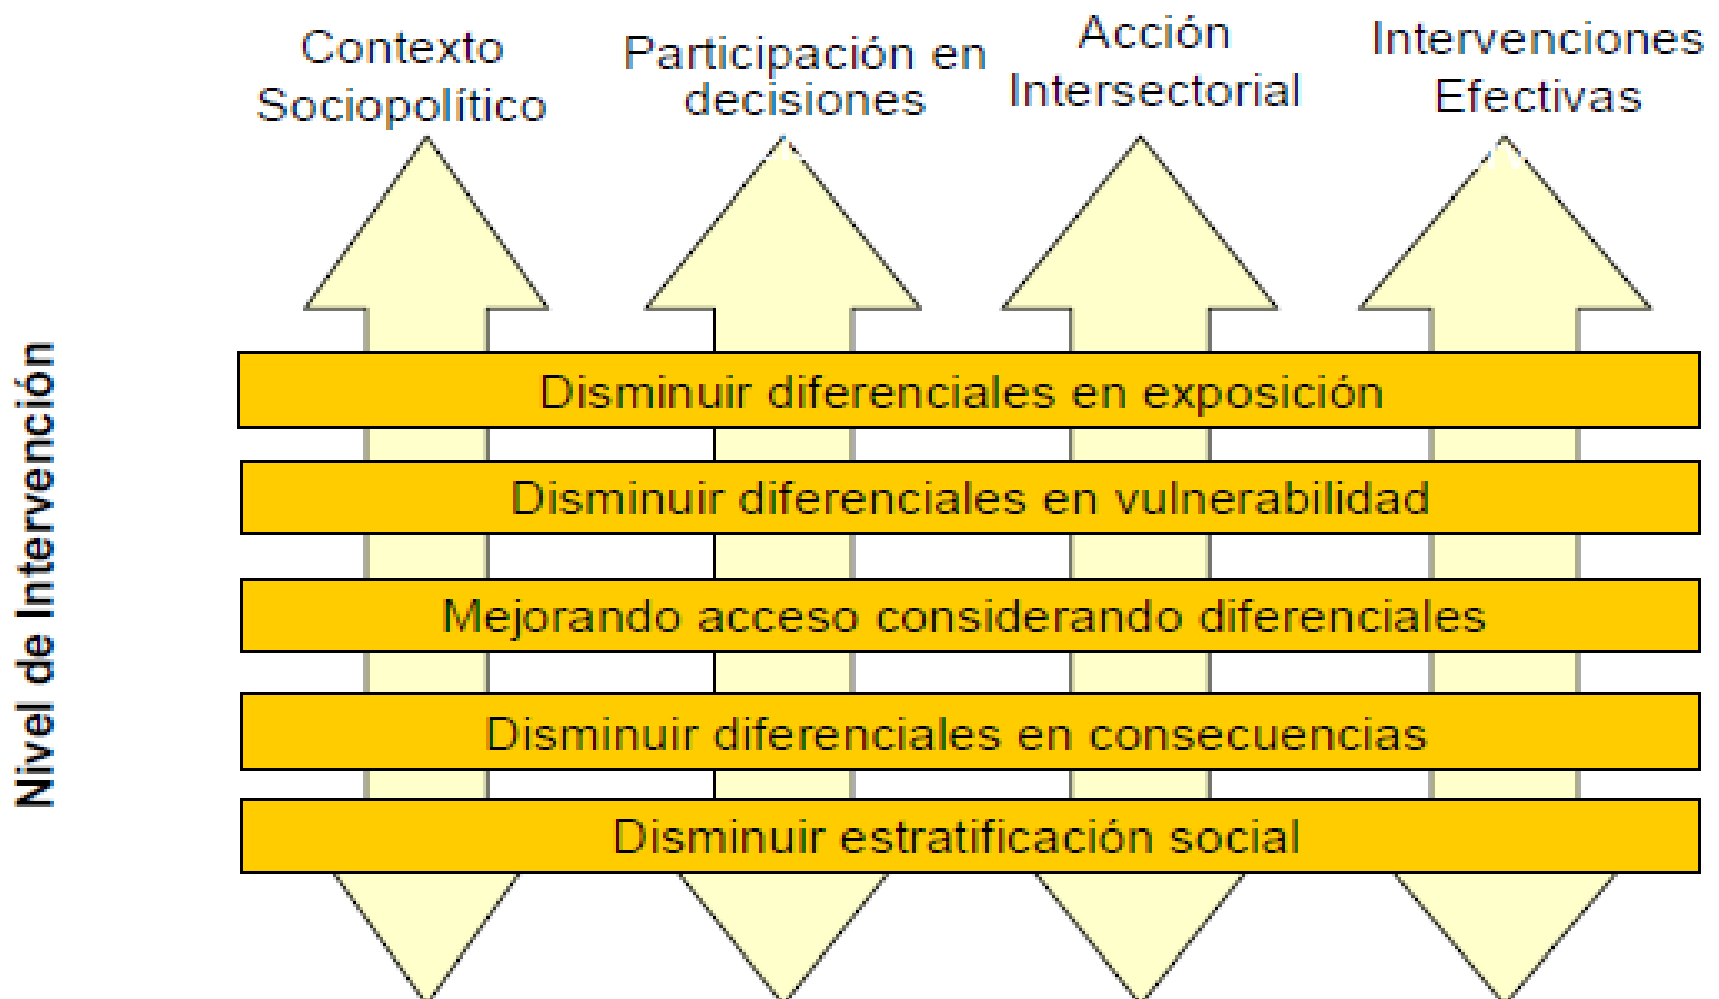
Nivel de Intervención

Contexto Sociopolítico

Participación en decisiones

Acción Intersectorial

Intervenciones Efectivas

Disminuir diferenciales en exposición

Disminuir diferenciales en vulnerabilidad

Mejorando acceso considerando diferenciales

Disminuir diferenciales en consecuencias

Disminuir estratificación social